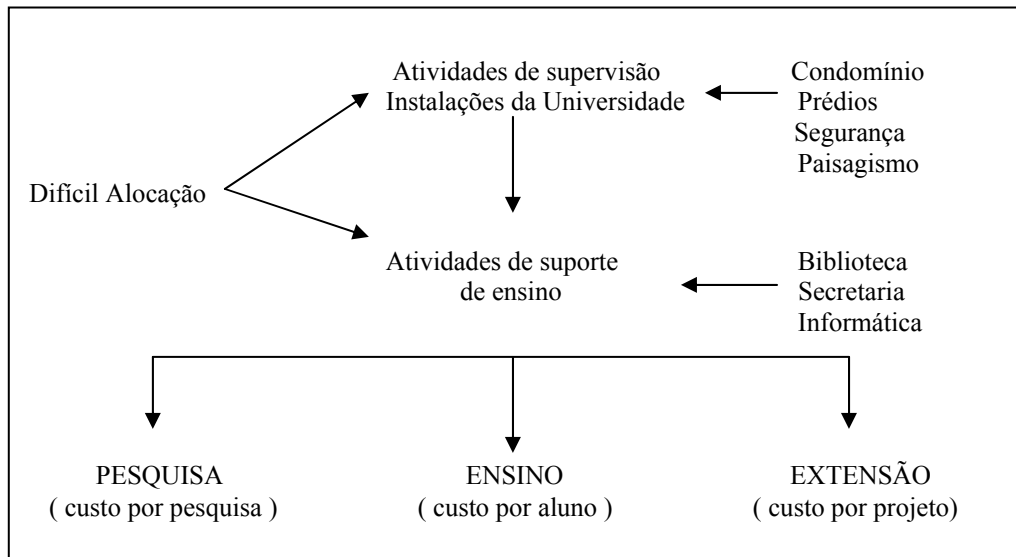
Atividades de supervisão
Instalações da Universidade

Condomínio
Prédios
Segurança
Paisagismo

Difícil Alocação

Atividades de suporte de ensino

Biblioteca
Secretaria
Informática

PESQUISA
( custo por pesquisa )

ENSINO
( custo por aluno )

EXTENSÃO
( custo por projeto)